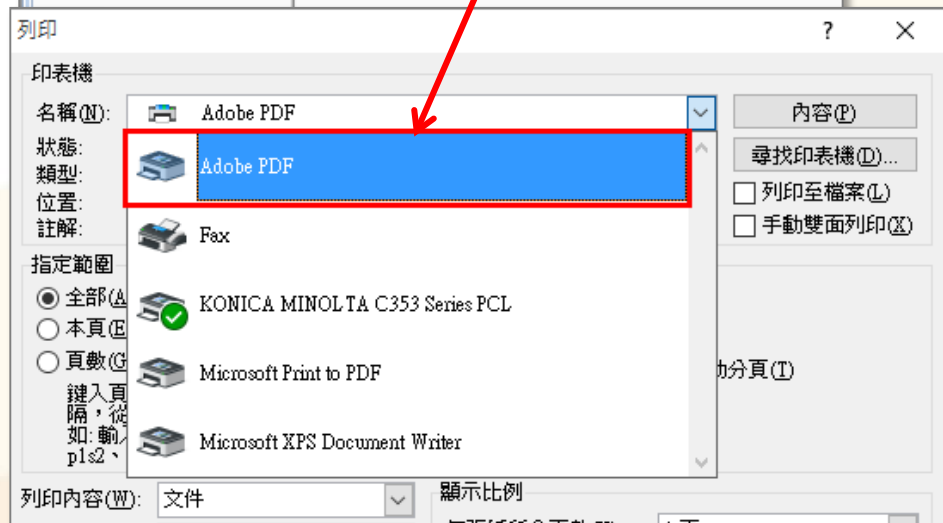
列印
?
印表機
名稱(N): Adobe PDF
內容(P)
狀態:
類型:
位置:
註解:
尋找印表機(D)...
列印至檔案(L)
手動雙面列印(X)
Adobe PDF
Fax
KONICA MINOLTA C353 Series PCL
Microsoft Print to PDF
Microsoft XPS Document Writer
指定範圍
全部(A
本頁(E
頁數(G
鍵入頁
隔，從
如: 輸
p1s2、
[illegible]分頁(T)
列印內容(W): 文件
顯示比例
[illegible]